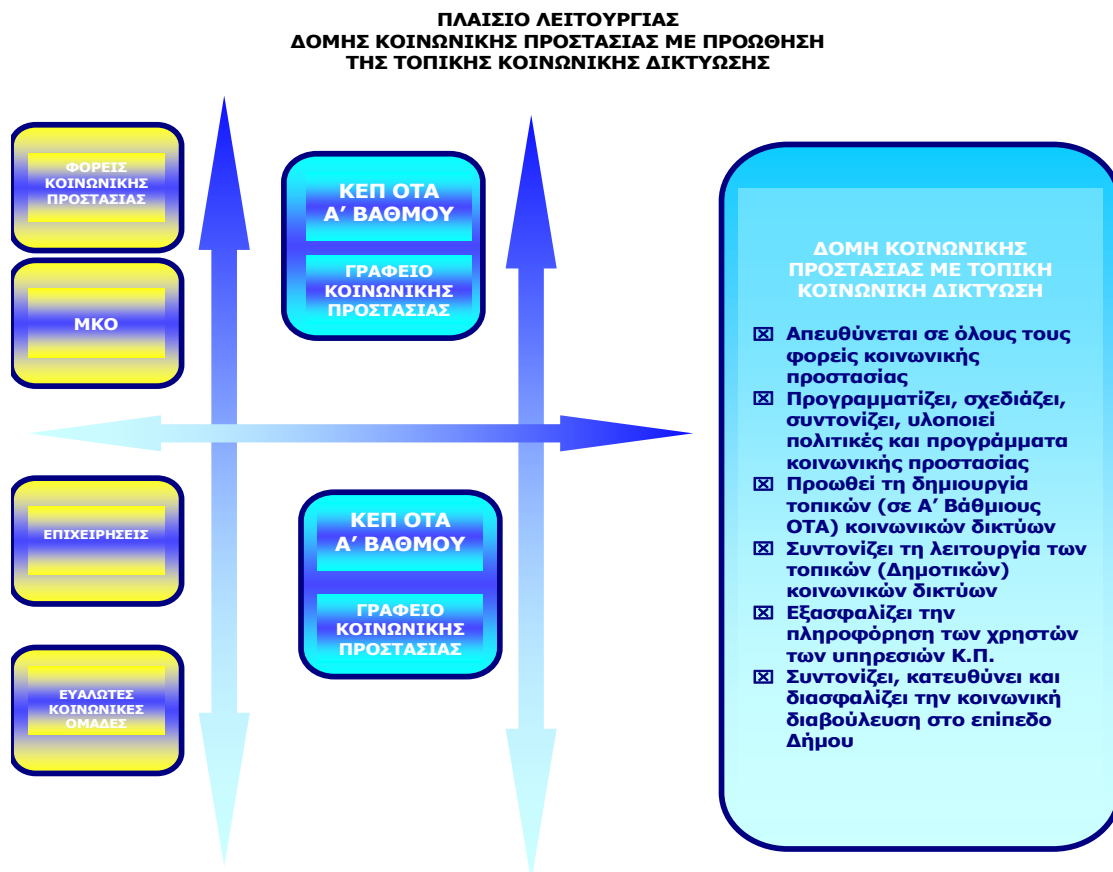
ΠΛΑΙΣΙΟ ΛΕΙΤΟΥΡΓΙΑΣ
ΔΟΜΗΣ ΚΟΙΝΩΝΙΚΗΣ ΠΡΟΣΤΑΣΙΑΣ ΜΕ ΠΡΟΩΘΗΣΗ
ΤΗΣ ΤΟΠΙΚΗΣ ΚΟΙΝΩΝΙΚΗΣ ΔΙΚΤΥΩΣΗΣ

ΦΟΡΕΙΣ ΚΟΙΝΩΝΙΚΗΣ ΠΡΟΣΤΑΣΙΑΣ

ΜΚΟ

ΕΠΙΧΕΙΡΗΣΕΙΣ

ΕΥΑΛΩΤΕΣ ΚΟΙΝΩΝΙΚΕΣ ΟΜΑΔΕΣ

ΚΕΠ ΟΤΑ Α΄ ΒΑΘΜΟΥ

ΓΡΑΦΕΙΟ ΚΟΙΝΩΝΙΚΗΣ ΠΡΟΣΤΑΣΙΑΣ

ΚΕΠ ΟΤΑ Α΄ ΒΑΘΜΟΥ

ΓΡΑΦΕΙΟ ΚΟΙΝΩΝΙΚΗΣ ΠΡΟΣΤΑΣΙΑΣ

ΔΟΜΗ ΚΟΙΝΩΝΙΚΗΣ ΠΡΟΣΤΑΣΙΑΣ ΜΕ ΤΟΠΙΚΗ ΚΟΙΝΩΝΙΚΗ ΔΙΚΤΥΩΣΗ

☒ Απευθύνεται σε όλους τους φορείς κοινωνικής προστασίας
☒ Προγραμματίζει, σχεδιάζει, συντονίζει, υλοποιεί πολιτικές και προγράμματα κοινωνικής προστασίας
☒ Προωθεί τη δημιουργία τοπικών (σε Α΄ Βάθμιους ΟΤΑ) κοινωνικών δικτύων
☒ Συντονίζει τη λειτουργία των τοπικών (Δημοτικών) κοινωνικών δικτύων
☒ Εξασφαλίζει την πληροφόρηση των χρηστών των υπηρεσιών Κ.Π.
☒ Συντονίζει, κατευθύνει και διασφαλίζει την κοινωνική διαβούλευση στο επίπεδο Δήμου